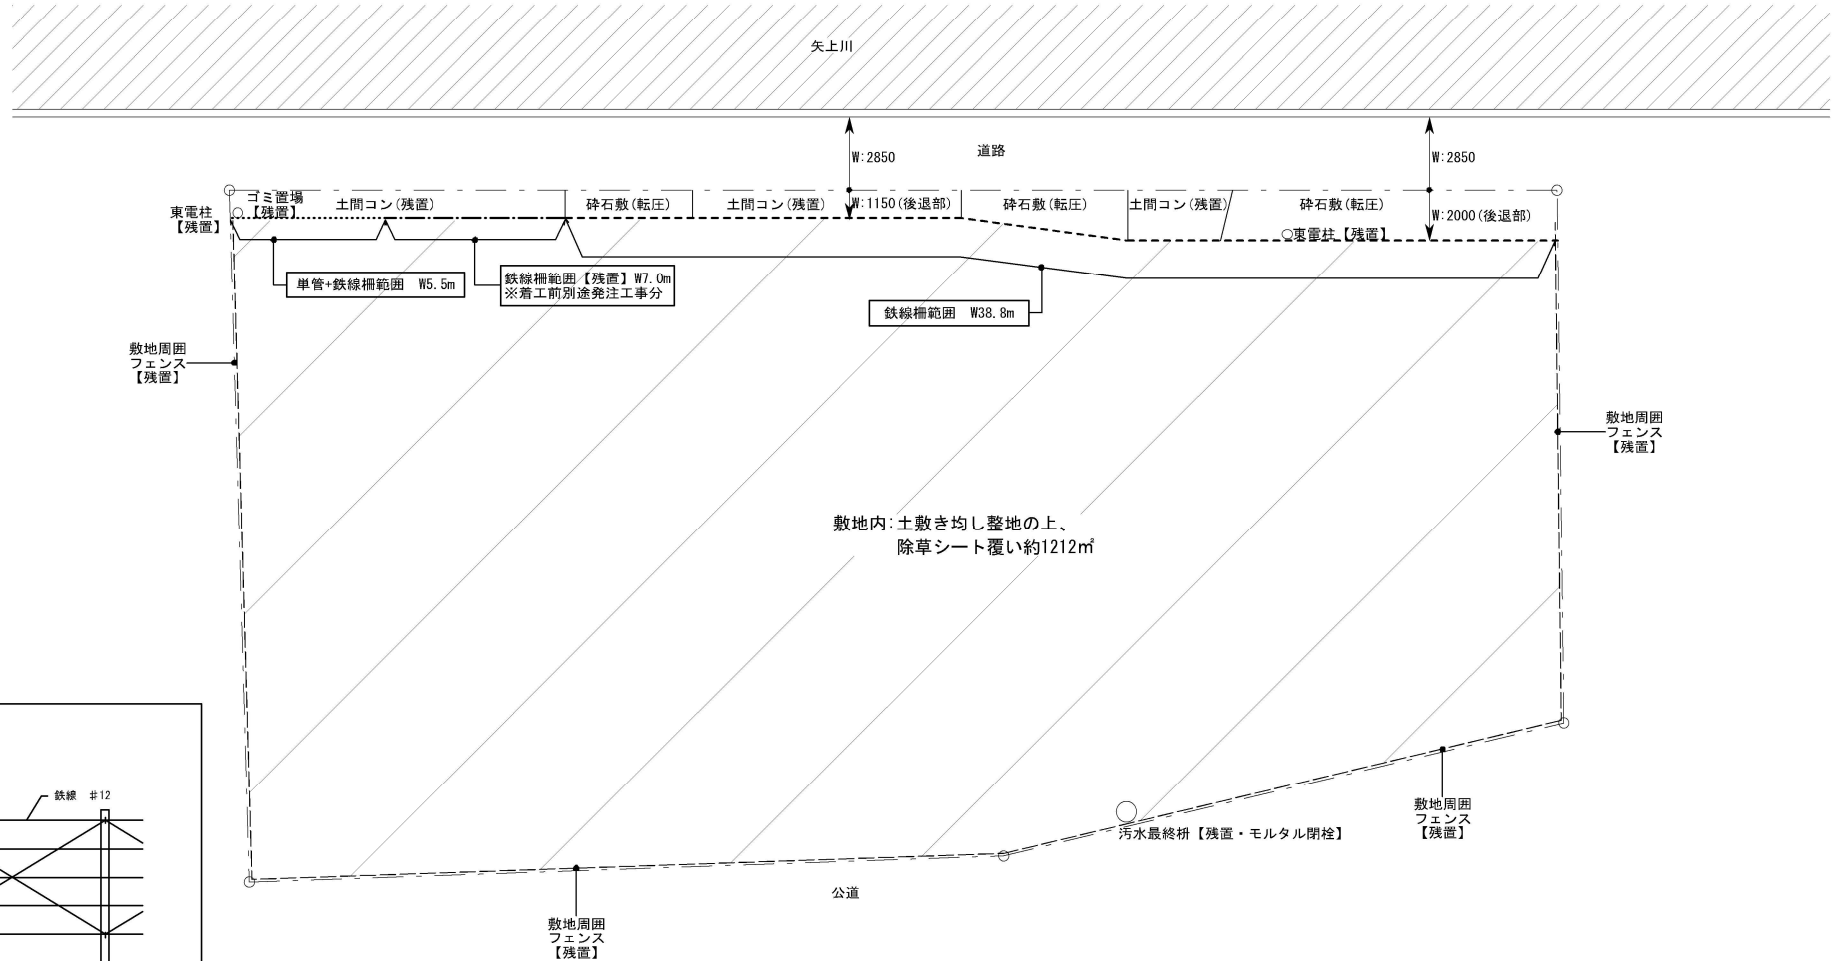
矢上川

W:2850

道路

W:2850

ゴミ置場
【残置】

土間コン(残置)

砕石敷(転圧)

土間コン(残置)

W:1150(後退部)

砕石敷(転圧)

土間コン(残置)

砕石敷(転圧)

W:2000(後退部)

東電柱
【残置】

東電柱【残置】

単管+鉄線柵範囲 W5.5m

鉄線柵範囲【残置】W7.0m
※着工前別途発注工事分

鉄線柵範囲 W38.8m

敷地周囲
フェンス
【残置】

敷地周囲
フェンス
【残置】

敷地内:土敷き均し整地の上、
除草シート覆い約1212㎡

鉄線 #12

汚水最終枡【残置・モルタル閉栓】

敷地周囲
フェンス
【残置】

公道

敷地周囲
フェンス
【残置】